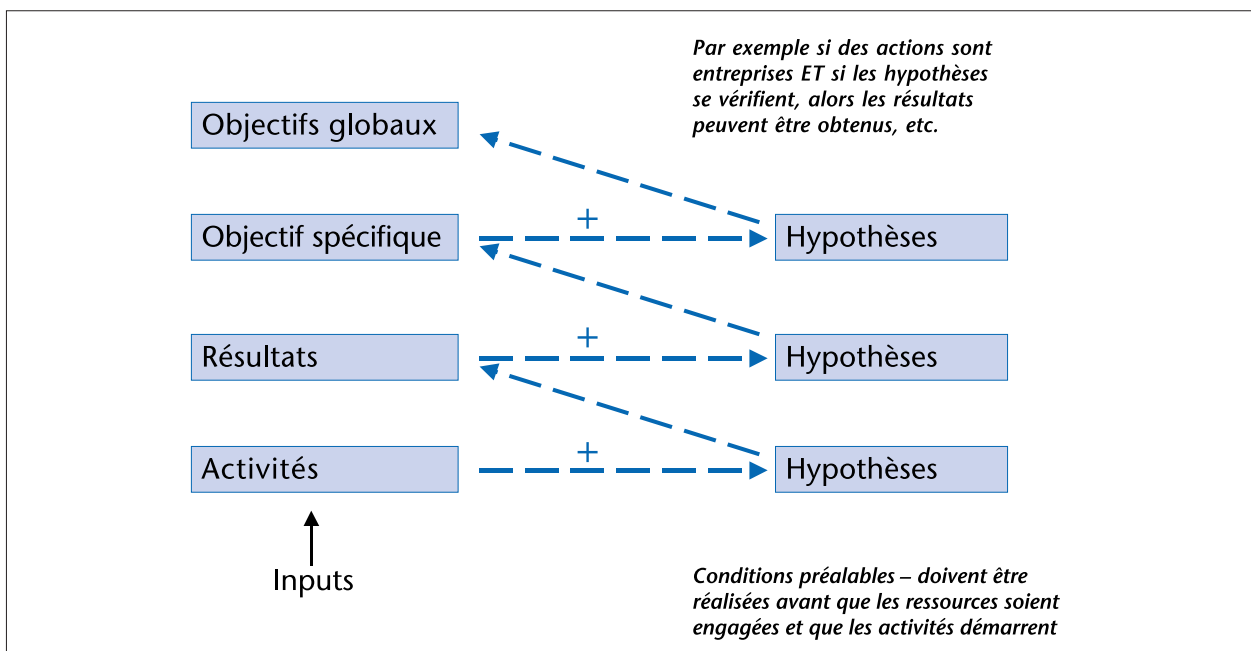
Par exemple si des actions sont entreprises ET si les hypothèses se vérifient, alors les résultats peuvent être obtenus, etc.

Objectifs globaux

Objectif spécifique

+

Hypothèses

Résultats

+

Hypothèses

Activités

+

Hypothèses

Inputs

Conditions préalables – doivent être réalisées avant que les ressources soient engagées et que les activités démarrent